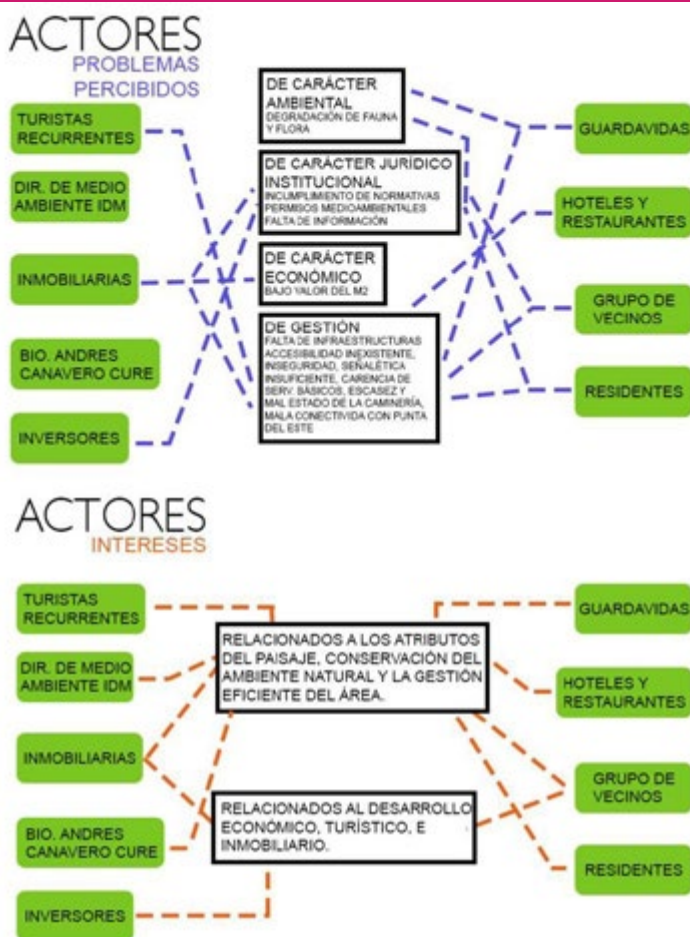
ACTORES
PROBLEMAS PERCIBIDOS

TURISTAS RECURRENTES

DIR. DE MEDIO AMBIENTE IDM

INMOBILIARIAS

BIO. ANDRES CANAVERO CURE

INVERSORES

DE CARÁCTER AMBIENTAL
DEGRADACIÓN DE FAUNA Y FLORA

DE CARÁCTER JURÍDICO INSTITUCIONAL
INCUMPLIMIENTO DE NORMATIVAS PERMISOS MEDIOAMBIENTALES
FALTA DE INFORMACIÓN

DE CARÁCTER ECONÓMICO
BAJO VALOR DEL M2

DE GESTIÓN
FALTA DE INFRAESTRUCTURAS ACCESIBILIDAD INEXISTENTE, INSEGURIDAD, SEÑALÉTICA INSUFICIENTE, CARENCIA DE SERV. BÁSICOS, ESCASEZ Y MAL ESTADO DE LA CAMINERÍA, MALA CONECTIVIDA CON PUNTA DEL ESTE

GUARDAVIDAS

HOTELES Y RESTAURANTES

GRUPO DE VECINOS

RESIDENTES

ACTORES
INTERESES

TURISTAS RECURRENTES

DIR. DE MEDIO AMBIENTE IDM

INMOBILIARIAS

BIO. ANDRES CANAVERO CURE

INVERSORES

RELACIONADOS A LOS ATRIBUTOS DEL PAISAJE, CONSERVACIÓN DEL AMBIENTE NATURAL Y LA GESTIÓN EFICIENTE DEL ÁREA.

RELACIONADOS AL DESARROLLO ECONÓMICO, TURÍSTICO, E INMOBILIARIO.

GUARDAVIDAS

HOTELES Y RESTAURANTES

GRUPO DE VECINOS

RESIDENTES